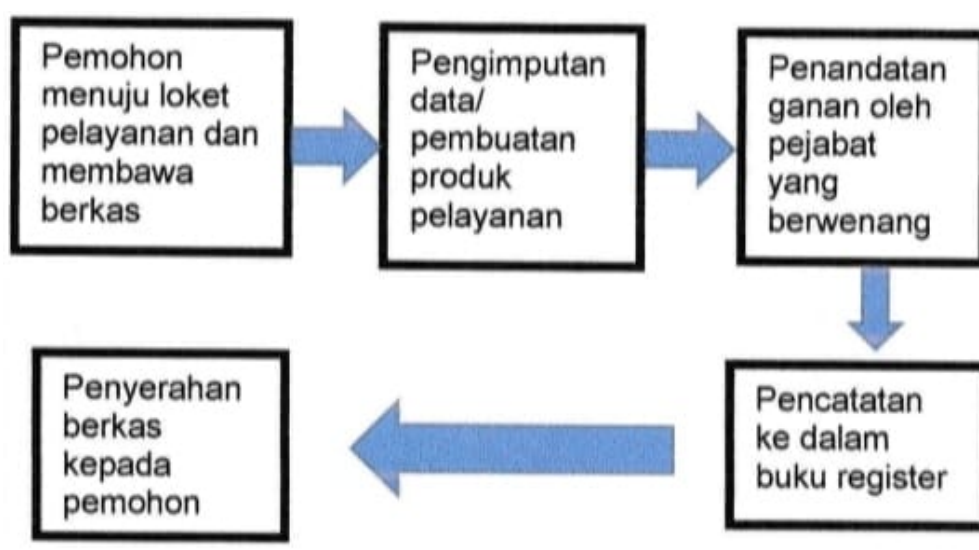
Pemohon menuju loket pelayanan dan membawa berkas

Pengimputan data/ pembuatan produk pelayanan

Penandatanganan oleh pejabat yang berwenang

Pencatatan ke dalam buku register

Penyerahan berkas kepada pemohon